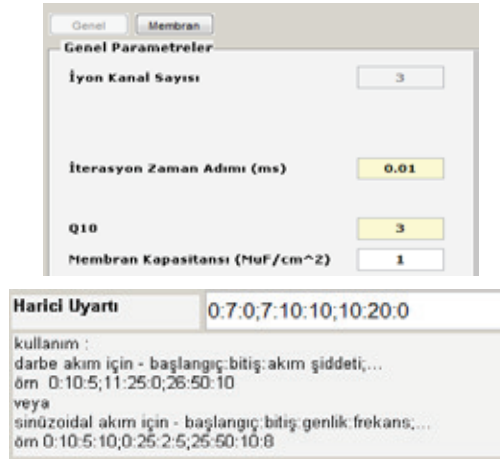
Genel Membran

Genel Parametreler

İyon Kanal Sayısı 3

İterasyon Zaman Adımı (ms) 0.01

Q10 3

Membran Kapasitansı (MuF/cm^2) 1

Harici Uyartı 0:7:0;7:10:10;10:20:0

kullanım :
darbe akım için - başlangıç:bitiş:akım şiddeti;...
örn 0:10:5;11:25:0;26:50:10
veya
sinüzoidal akım için - başlangıç:bitiş:genlik:frekans;...
örn 0:10:5:10;0:25:2:5;25:50:10:8